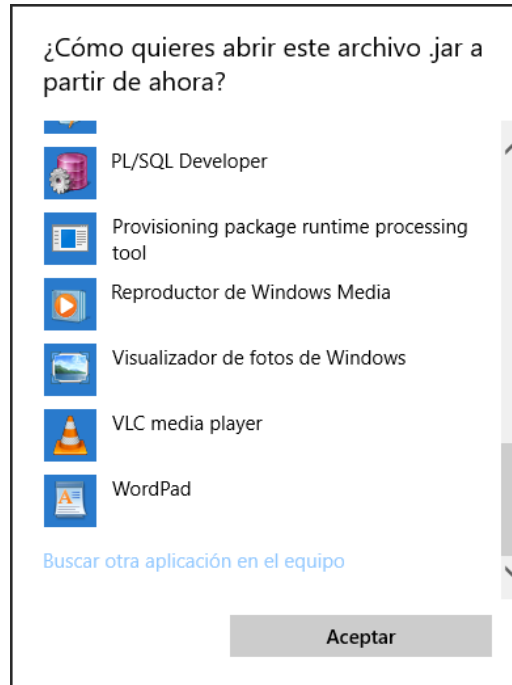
¿Cómo quieres abrir este archivo .jar a partir de ahora?

PL/SQL Developer

Provisioning package runtime processing tool

Reproductor de Windows Media

Visualizador de fotos de Windows

VLC media player

WordPad

Buscar otra aplicación en el equipo

Aceptar